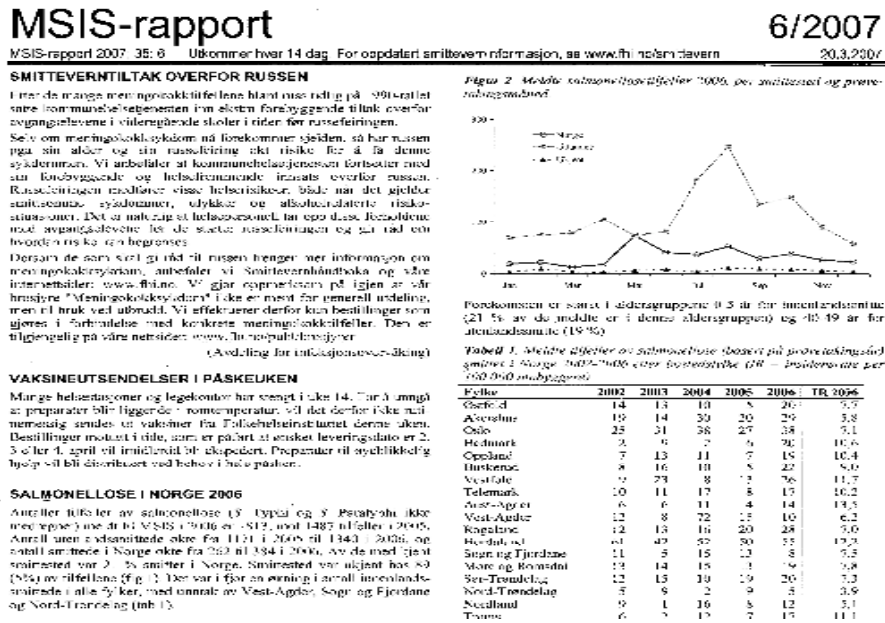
MSIS-rapport

6/2007

MSIS-rapport 2007 35: 6 Utkommer hver 14 dag For oppdatert smittevern informasjon, se www.fhi.no/smittevern 20.3.2007

SMITTEVERNTILTAK OVERFOR RUSSEN

Etter de mange meningokokktilfellene blant russ tidlig på 1990-tallet sørte kommunehelsetjenesten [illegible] ekstra forebyggende tiltak overfor avgangselevene i videregående skoler i tiden før russefeiringen.

Selv om meningokokksykdom nå forekommer sjelden, så har russen pga. sin alder og sin russefeiring økt risiko for å få denne sykdommen. Vi anbefaler at kommunehelsetjenesten fortsetter med sitt forebyggende og helsefremmende innsats overfor russen. Russefeiringen medfører visse helserisikoer, både når det gjelder smittsomme sykdommer, ulykker og alkoholrelaterte risikosituasjoner. Det er naturlig at helsepersonell tar opp disse forholdene med avgangselevene før de starter russefeiringen og gir råd om hvordan risikoen begrenses.

Dersom de som skal gi råd til russen trenger mer informasjon om meningokokksykdom, anbefaler vi Smittevernhåndboka og våre internettsider: www.fhi.no. Vi gjør oppmerksom på igjen at vår brosjyre "Meningokokksykdom" ikke er ment for generell utdeling, men til bruk ved utbrudd. Vi effektuerer derfor kun bestillinger som gjøres i forbindelse med konkrete meningokokktilfeller. Den er tilgjengelig på våre nettsider: www.fhi.no/publikasjoner

(Avdeling for infeksjonsovervåking)

VAKSINEUTSENDELSER I PÅSKEUKEN

Mange helsestasjoner og legekontor har stengt i uke 14. For å unngå at preparater blir liggende i kommunepostkontor, vil det derfor ikke nødvendigvis sendes ut vaksiner fra Folkehelseinstituttet denne uken. Bestillinger mottatt i tide, samt er påført at ønsket leveringsdato er 2. 3 eller 4. april vil imidlertid bli ekspedert. Preparater til sykdomsforebygg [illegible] vil bli distribuert ved behov i hele påsken.

SALMONELLOSE I NORGE 2006

Antallet tilfeller av salmonellose (S. Typhi og S. Paratyphi ikke medregnet) meldt til MSIS i 2006 er 1812, mot 1487 tilfeller i 2005. Antall innenlandssmittede økte fra 1121 i 2005 til 1343 i 2006, og antall smittede i Norge økte fra 262 til 384 i 2006. Av de med kjent smittested var 2 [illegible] smittet i Norge. Smittested var ukjent hos 89 (5%) av tilfellene (fig 1). Det var i fjor en økning i antall innenlandssmittede i alle fylker, med unntak av Vest-Agder, Sogn og Fjordane og Nord-Trøndelag (tab 1).

Figur 2. Meldte salmonellosetilfeller 2006, per smittested og prøvetakingsmåned

300 -
200 -
100 -
0
Norge
Utlandet
Ukjent
Jan Mar Mai Jul Sep Nov

Forekomsten er størst i aldersgruppene 0-3 år for innenlandssmittede (21 % av de meldte er i denne aldersgruppen) og 10-19 år for utenlandssmittede (19 %).

Tabell 1. Meldte tilfeller av salmonellose (basert på prøvetakingsdato) smittet i Norge 2002-2006 etter fylkestilhørighet (IR = insidensrate per 100 000 innbyggere)

| Fylke | 2002 | 2003 | 2004 | 2005 | 2006 | IR 2006 |
|---|---|---|---|---|---|---|
| Østfold | 14 | 13 | 10 | 8 | 26 | 9.9 |
| Akershus | 19 | 14 | 30 | 20 | 29 | 5.8 |
| Oslo | 25 | 31 | 38 | 27 | 38 | 7.1 |
| Hedmark | 9 | 6 | 7 | 6 | 20 | 10.6 |
| Oppland | 7 | 13 | 11 | 7 | 19 | 10.4 |
| Buskerud | 8 | 16 | 10 | 8 | 22 | 9.0 |
| Vestfold | 9 | 23 | 8 | 13 | 26 | 11.7 |
| Telemark | 10 | 11 | 17 | 8 | 17 | 10.2 |
| Aust-Agder | 6 | 6 | 11 | 4 | 14 | 13.5 |
| Vest-Agder | 12 | 8 | 22 | 15 | 10 | 6.2 |
| Rogaland | 12 | 13 | 16 | 20 | 28 | 7.0 |
| Hordaland | 61 | 42 | 52 | 30 | 55 | 12.2 |
| Sogn og Fjordane | 11 | 5 | 15 | 13 | 8 | 7.5 |
| Møre og Romsdal | 13 | 14 | 15 | 3 | 19 | 7.8 |
| Sør-Trøndelag | 12 | 15 | 10 | 19 | 20 | 7.3 |
| Nord-Trøndelag | 5 | 9 | 2 | 9 | 5 | 3.9 |
| Nordland | 9 | 1 | 16 | 8 | 12 | 5.1 |
| Troms | 6 | 2 | 12 | 7 | 17 | 11.1 |